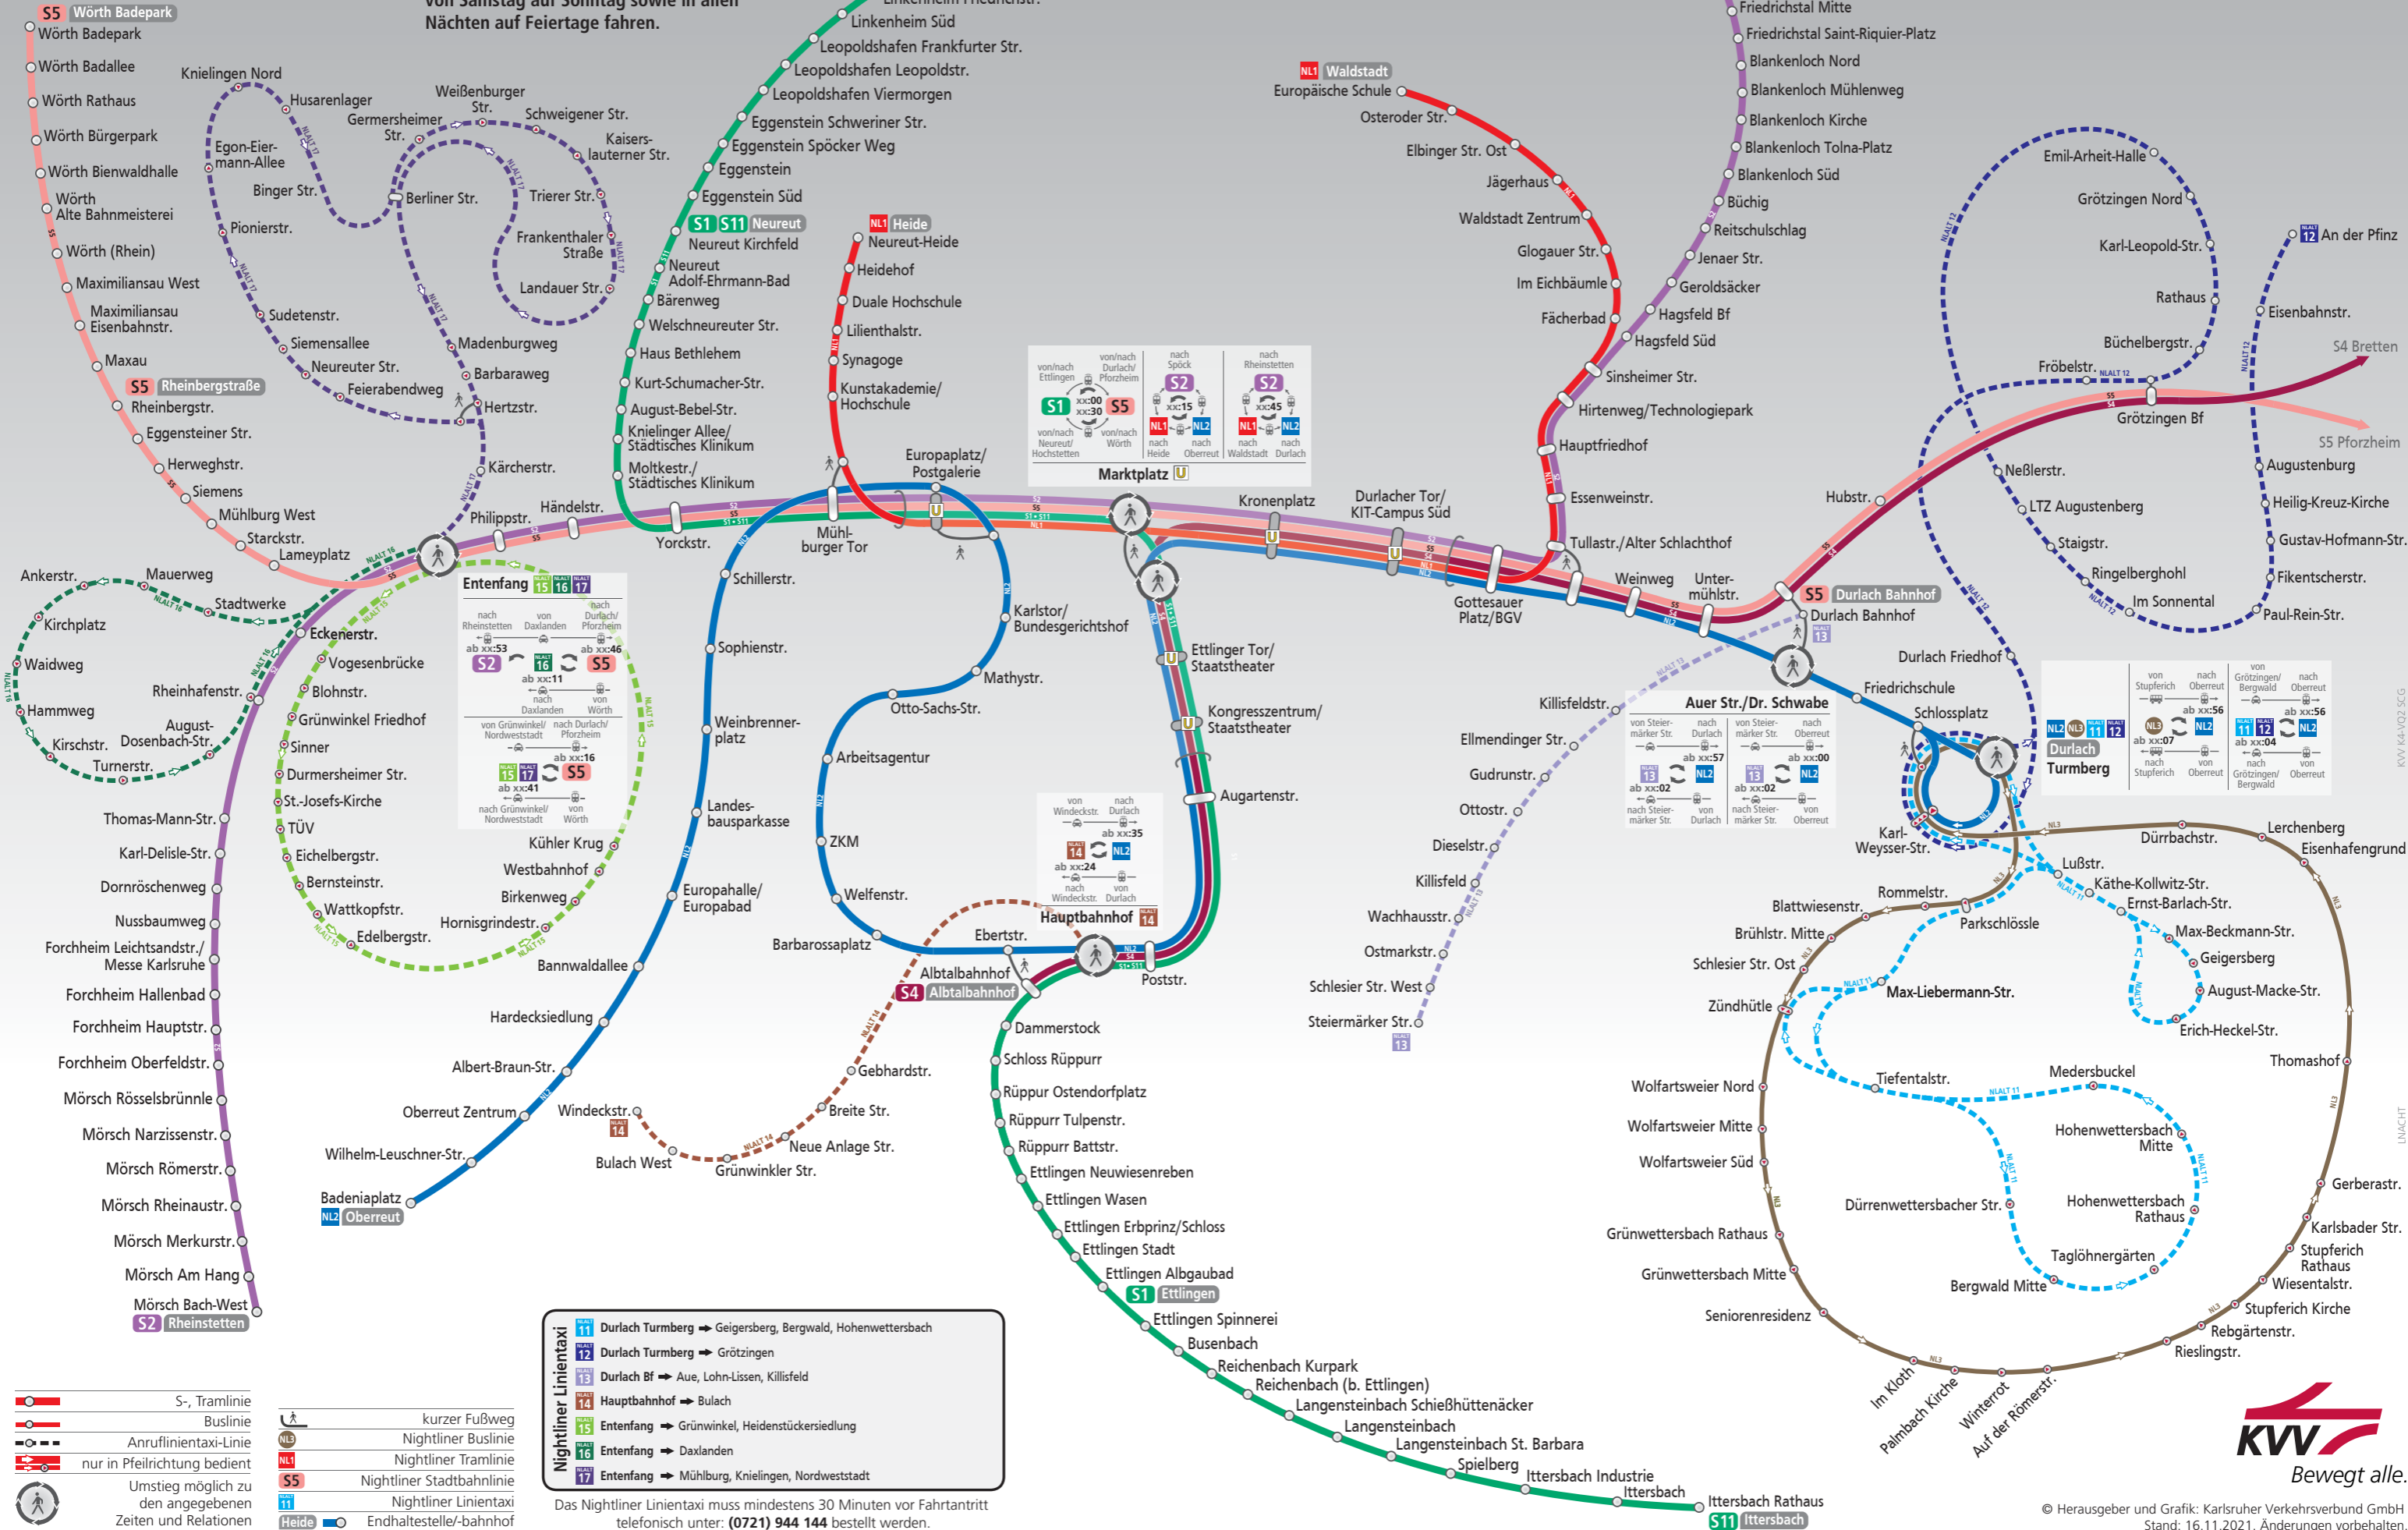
von Samstag auf Sonntag sowie in allen Nächten auf Feiertage fahren.

S5 Wörth Badepark
Wörth Badepark
Wörth Badallee
Wörth Rathaus
Wörth Bürgerpark
Wörth Bienwaldhalle
Wörth Alte Bahnmeisterei
Wörth (Rhein)
Maximiliansau West
Maximiliansau Eisenbahnstr.
Maxau
S5 Rheinbergstraße
Rheinbergstr.
Eggensteiner Str.
Herweghstr.
Siemens
Mühlburg West
Starckstr.
Lameyplatz
Philippstr.
Händelstr.
Yorckstr.

Knielingen Nord
Husarenlager
Egon-Eiermann-Allee
Binger Str.
Pionierstr.
Sudetenstr.
Siemensallee
Neureuter Str.
Feierabendweg
Hertzstr.
Germersheimer Str.
Weißenburger Str.
Schweigener Str.
Kaiserslauterner Str.
Berliner Str.
Trierer Str.
Frankenthaler Straße
Landauer Str.
Madenburgweg
Barbaraweg
Kärcherstr.

Linkenheim Friedrichstr.
Linkenheim Süd
Leopoldshafen Frankfurter Str.
Leopoldshafen Leopoldstr.
Leopoldshafen Viermorgen
Eggenstein Schweriner Str.
Eggenstein Spöcker Weg
Eggenstein
Eggenstein Süd
S1 S11 Neureut
Neureut Kirchfeld
Neureut Adolf-Ehrmann-Bad
Bärenweg
Welschneureuter Str.
Haus Bethlehem
Kurt-Schumacher-Str.
August-Bebel-Str.
Knielinger Allee/ Städtisches Klinikum
Moltkestr./ Städtisches Klinikum

NL1 Heide
Neureut-Heide
Heidehof
Duale Hochschule
Lilienthalstr.
Synagoge
Kunstakademie/ Hochschule
Europaplatz/ Postgalerie
Mühlburger Tor

von/nach Ettlingen | von/nach Durlach/ Pforzheim | S1 xx:00 xx:30 S5 | von/nach Neureut/ Hochstetten | von/nach Wörth
nach Spöck S2 xx:15 NL1 NL2 nach Heide nach Oberreut
nach Rheinstetten S2 xx:45 NL1 NL2 nach Waldstadt nach Durlach
Marktplatz U

NL1 Waldstadt
Europäische Schule
Osteroder Str.
Elbinger Str. Ost
Jägerhaus
Waldstadt Zentrum
Glogauer Str.
Im Eichbäumle
Fächerbad
Hagsfeld Süd
Sinsheimer Str.
Hirtenweg/Technologiepark
Hauptfriedhof
Essenweinstr.
Tullastr./Alter Schlachthof

Friedrichstal Mitte
Friedrichstal Saint-Riquier-Platz
Blankenloch Nord
Blankenloch Mühlenweg
Blankenloch Kirche
Blankenloch Tolna-Platz
Blankenloch Süd
Büchig
Reitschulschlag
Jenaer Str.
Geroldsäcker
Hagsfeld Bf

Emil-Arheit-Halle
Grötzingen Nord
Karl-Leopold-Str.
Rathaus
Büchelbergstr.
Fröbelstr.
Grötzingen Bf
NL 12 An der Pfinz
Eisenbahnstr.
S4 Bretten
S5 Pforzheim
Augustenburg
Heilig-Kreuz-Kirche
Gustav-Hofmann-Str.
Fikentscherstr.
Paul-Rein-Str.
Neßlerstr.
LTZ Augustenberg
Staigstr.
Ringelberghohl
Im Sonnental
Hubstr.

Kronenplatz
Durlacher Tor/ KIT-Campus Süd
Gottesauer Platz/BGV
Weinweg
Untermühlstr.
S5 Durlach Bahnhof
Durlach Bahnhof
Durlach Friedhof
Friedrichschule
Schlossplatz

Ankerstr.
Mauerweg
Stadtwerke
Kirchplatz
Waidweg
Hammweg
Kirschstr.
Turnerstr.
August-Dosenbach-Str.
Rheinhafenstr.
Eckenerstr.
Vogesenbrücke
Blohnstr.
Grünwinkel Friedhof
Sinner
Durmersheimer Str.
St.-Josefs-Kirche
TÜV
Eichelbergstr.
Bernsteinstr.
Wattkopfstr.
Edelbergstr.
Hornisgrindestr.
Birkenweg
Westbahnhof
Kühler Krug

Entenfang 15 16 17
nach Rheinstetten | von Daxlanden | nach Durlach/ Pforzheim
ab xx:53 S2 | 16 | ab xx:46 S5
ab xx:11 nach Daxlanden | von Wörth
von Grünwinkel/ Nordweststadt | nach Durlach/ Pforzheim
15 17 S5 ab xx:16
ab xx:41 nach Grünwinkel/ Nordweststadt | von Wörth

Thomas-Mann-Str.
Karl-Delisle-Str.
Dornröschenweg
Nussbaumweg
Forchheim Leichtsandstr./ Messe Karlsruhe
Forchheim Hallenbad
Forchheim Hauptstr.
Forchheim Oberfeldstr.
Mörsch Rösselsbrünnle
Mörsch Narzissenstr.
Mörsch Römerstr.
Mörsch Rheinaustr.
Mörsch Merkurstr.
Mörsch Am Hang
Mörsch Bach-West
S2 Rheinstetten

Schillerstr.
Sophienstr.
Weinbrennerplatz
Landesbausparkasse
Europahalle/ Europabad
Bannwaldallee
Hardecksiedlung
Albert-Braun-Str.
Oberreut Zentrum
Wilhelm-Leuschner-Str.
Badeniaplatz
NL2 Oberreut

Karlstor/ Bundesgerichtshof
Mathystr.
Otto-Sachs-Str.
Arbeitsagentur
ZKM
Welfenstr.
Barbarossaplatz
Ebertstr.
Albtalbahnhof
S4 Albtalbahnhof

von Windeckstr. | nach Durlach ab xx:35 | 14 NL2 | ab xx:24 nach Windeckstr. | von Durlach
Hauptbahnhof 14
Poststr.

Windeckstr.
14
Bulach West
Grünwinkler Str.
Neue Anlage Str.
Breite Str.
Gebhardstr.

Ettlinger Tor/ Staatstheater
Kongresszentrum/ Staatstheater
Augartenstr.

Dammerstock
Schloss Rüppur
Rüppurr Ostendorfplatz
Rüppurr Tulpenstr.
Rüppurr Battstr.
Ettlingen Neuwiesenreben
Ettlingen Wasen
Ettlingen Erbprinz/Schloss
Ettlingen Stadt
Ettlingen Albgaubad
S1 Ettlingen
Ettlingen Spinnerei
Busenbach
Reichenbach Kurpark
Reichenbach (b. Ettlingen)
Langensteinbach Schießhüttenäcker
Langensteinbach
Langensteinbach St. Barbara
Spielberg
Ittersbach Industrie
Ittersbach
Ittersbach Rathaus
S11 Ittersbach

Killisfeldstr.
Ellmendinger Str.
Gudrunstr.
Ottostr.
Dieselstr.
Killisfeld
Wachhausstr.
Ostmarkstr.
Schlesier Str. West
Steiermärker Str.
13

Auer Str./Dr. Schwabe
von Steiermärker Str. | nach Durlach | ab xx:57 | 13 NL2 | ab xx:02 nach Steiermärker Str. | von Durlach
von Steiermärker Str. | nach Oberreut | ab xx:00 | 13 NL2 | ab xx:02 nach Steiermärker Str. | von Oberreut

NL2 NL3 11 12 Durlach Turmberg
von Stupferich | nach Oberreut | ab xx:56 | NL3 NL2 | ab xx:07 nach Stupferich | von Oberreut
von Grötzingen/ Bergwald | nach Oberreut | ab xx:56 | 11 12 NL2 | ab xx:04 nach Grötzingen/ Bergwald | von Oberreut

Karl-Weysser-Str.
Lußstr.
Käthe-Kollwitz-Str.
Ernst-Barlach-Str.
Max-Beckmann-Str.
Geigersberg
August-Macke-Str.
Erich-Heckel-Str.
Dürrbachstr.
Lerchenberg
Eisenhafengrund
Rommelstr.
Blattwiesenstr.
Brühlstr. Mitte
Parkschlössle
Schlesier Str. Ost
Zündhütle
Max-Liebermann-Str.
Tiefentalstr.
Medersbuckel
Thomashof
Wolfartsweier Nord
Wolfartsweier Mitte
Wolfartsweier Süd
Hohenwettersbach Mitte
Dürrenwettersbacher Str.
Hohenwettersbach Rathaus
Taglöhnergärten
Bergwald Mitte
Grünwettersbach Rathaus
Grünwettersbach Mitte
Seniorenresidenz
Gerberastr.
Karlsbader Str.
Stupferich Rathaus
Wiesentalstr.
Stupferich Kirche
Rebgärtenstr.
Rieslingstr.
Im Kloth
Palmbach Kirche
Winterrot
Auf der Römerstr.

S-, Tramlinie
Buslinie
Anruflinientaxi-Linie
nur in Pfeilrichtung bedient
Umstieg möglich zu den angegebenen Zeiten und Relationen
kurzer Fußweg
NL3 Nightliner Buslinie
NL1 Nightliner Tramlinie
S5 Nightliner Stadtbahnlinie
11 Nightliner Linientaxi
Heide Endhaltestelle/-bahnhof

Nightliner Linientaxi
11 Durlach Turmberg ➔ Geigersberg, Bergwald, Hohenwettersbach
12 Durlach Turmberg ➔ Grötzingen
13 Durlach Bf ➔ Aue, Lohn-Lissen, Killisfeld
14 Hauptbahnhof ➔ Bulach
15 Entenfang ➔ Grünwinkel, Heidenstückersiedlung
16 Entenfang ➔ Daxlanden
17 Entenfang ➔ Mühlburg, Knielingen, Nordweststadt

Das Nightliner Linientaxi muss mindestens 30 Minuten vor Fahrtantritt telefonisch unter: (0721) 944 144 bestellt werden.

KVV Bewegt alle.
© Herausgeber und Grafik: Karlsruher Verkehrsverbund GmbH
Stand: 16.11.2021. Änderungen vorbehalten